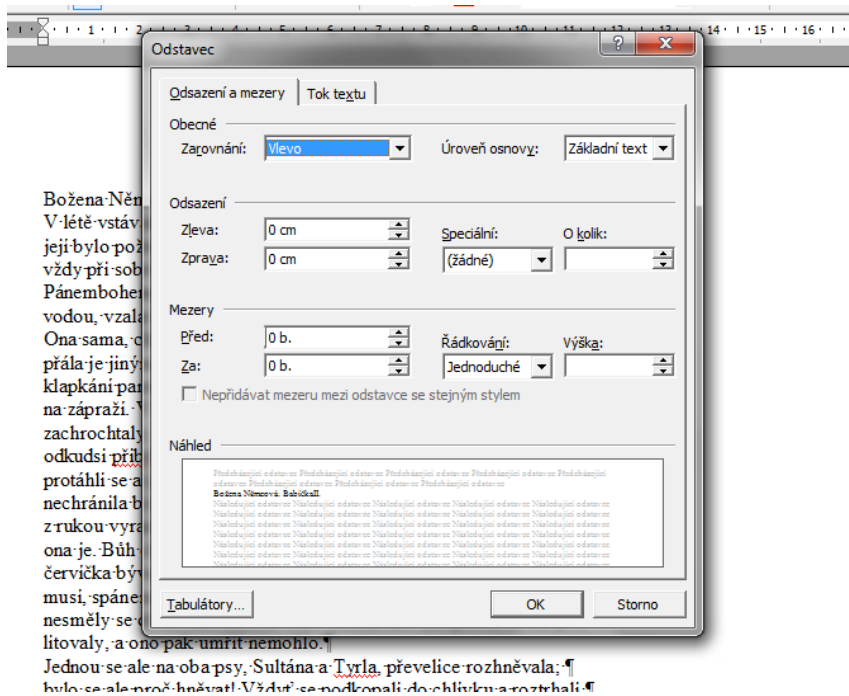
1 · 2 · 14 · 15 · 16

Odstavec

Odsazení a mezery | Tok textu

Obecné

Zarovnání: Vlevo

Úroveň osnovy: Základní text

Odsazení

Zleva: 0 cm

Zprava: 0 cm

Speciální: (žádné)

O kolik:

Mezery

Před: 0 b.

Za: 0 b.

Řádkování: Jednoduché

Výška:

Nepřidávat mezeru mezi odstavce se stejným stylem

Náhled

Předcházející odstavec Předcházející odstavec Předcházející odstavec Předcházející odstavec Předcházející odstavec Předcházející odstavec Předcházející odstavec

Božena Němcová: Babička

Následující odstavec Následující odstavec Následující odstavec Následující odstavec Následující odstavec

Tabulátory...

OK

Storno

Božena·Něm
V·létě·vstáv
její·bylo·pož
vždy·při·sob
Pánembohem
vodou,·vzala
Ona·sama,·c
přála·je·jiný
klapkání·pan
na·zápraží.·
zachrochtaly
odkudsi·přib
protáhli·se·a
nechránila·b
z·rukou·vyra
ona·je.·Bůh·
červička·býv
musí,·spáne
nesměly·se·
litovaly,·a·ono·pak·umřít·nemohlo.¶
Jednou·se·ale·na·oba·psy,·Sultána·a·Tyrla,·převelice·rozhněvala;·¶
bylo·se·ale·proč·hněvat!·Vždyť·se·podkopali·do·chlívku·a·roztrhali·¶